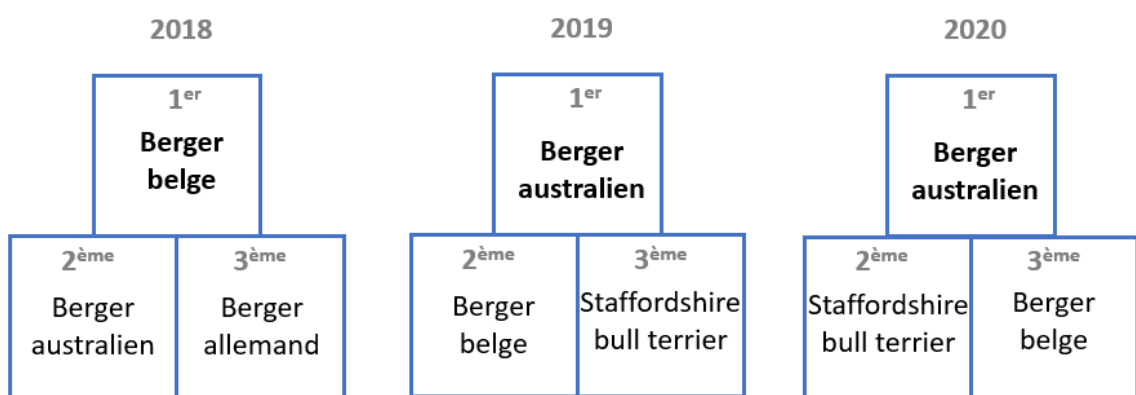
2018

1$^{er}$

**Berger belge**

2$^{ème}$

Berger australien

3$^{ème}$

Berger allemand

2019

1$^{er}$

**Berger australien**

2$^{ème}$

Berger belge

3$^{ème}$

Staffordshire bull terrier

2020

1$^{er}$

**Berger australien**

2$^{ème}$

Staffordshire bull terrier

3$^{ème}$

Berger belge